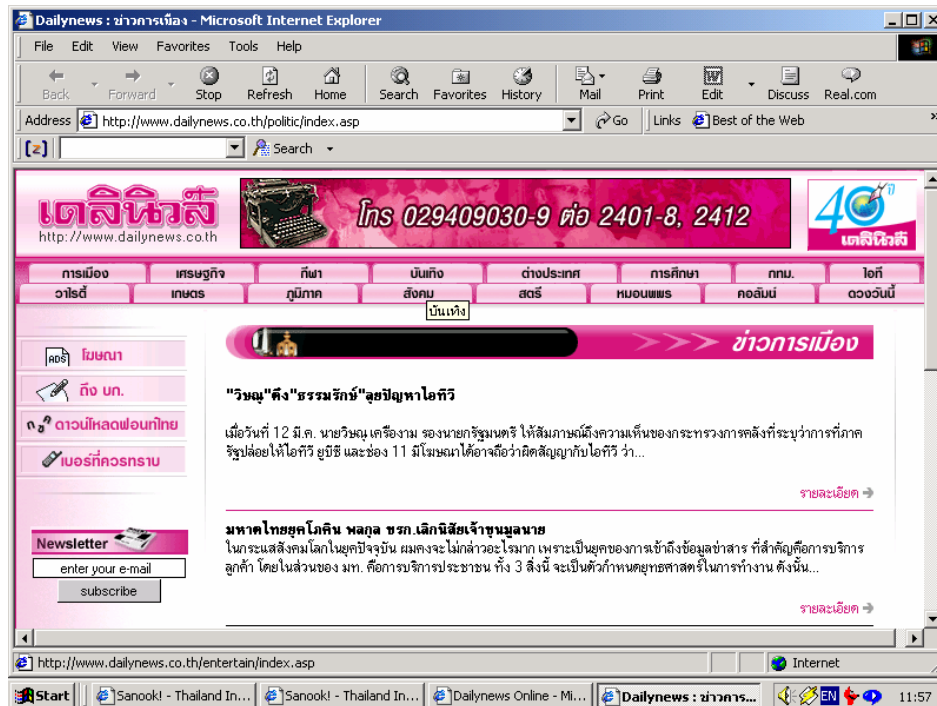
Dailynews : ข่าวการเมือง - Microsoft Internet Explorer

File Edit View Favorites Tools Help

Back Forward Stop Refresh Home Search Favorites History Mail Print Edit Discuss Real.com

Address http://www.dailynews.co.th/politic/index.asp Go Links Best of the Web

[z] Search

เดลินิวส์ http://www.dailynews.co.th

โทร 029409030-9 ต่อ 2401-8, 2412

40 ปี เดลินิวส์

การเมือง เศรษฐกิจ กีฬา บันเทิง ต่างประเทศ การศึกษา กทม. ไอที
วาไรตี้ เกษตร ภูมิภาค สังคม สตรี หมอนพพร คอลัมน์ ดวงวันนี้

บันเทิง

ข่าวการเมือง

ADS โฆษณา

ถึง บก.

ดาวน์โหลดฟอนท์ไทย

เบอร์ที่ควรทราบ

"วิษณุ"ดึง"ธรรมรักษ์"ลุยปัญหาไอทีวี

เมื่อวันที่ 12 มี.ค. นายวิษณุ เครืองาม รองนายกรัฐมนตรี ให้สัมภาษณ์ถึงความเห็นของกระทรวงการคลังที่ระบุว่าการที่ภาครัฐปล่อยให้ไอทีวี ยูบีซี และช่อง 11 มีโฆษณาได้อาจถือว่าผิดสัญญากับไอทีวี ว่า...

รายละเอียด

มหาดไทยยุคโลกิน พลกุล ขรก.เลิกนิสัยเจ้าขุนมูลนาย

ในกระแสสังคมโลกในยุคปัจจุบัน ผมคงจะไม่กล่าวอะไรมาก เพราะเป็นยุคของการเข้าถึงข้อมูลข่าวสาร ที่สำคัญคือการบริการลูกค้า โดยในส่วนของ มท. คือการบริการประชาชน ทั้ง 3 สิ่งนี้ จะเป็นตัวกำหนดยุทธศาสตร์ในการทำงาน ดังนั้น...

รายละเอียด

Newsletter

enter your e-mail

subscribe

http://www.dailynews.co.th/entertain/index.asp

Internet

Start Sanook! - Thailand In... Sanook! - Thailand In... Dailynews Online - Mi... Dailynews : ข่าวการ... EN 11:57